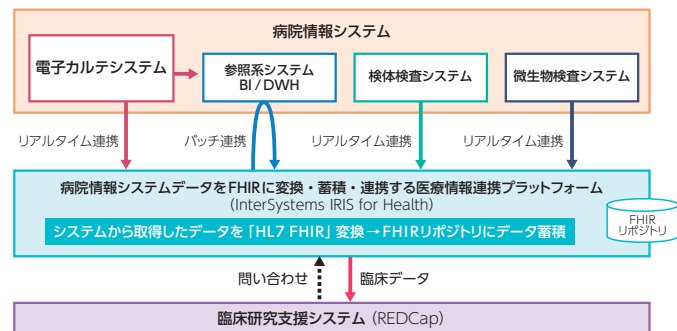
病院情報システム

電子カルテシステム

参照系システム BI / DWH

検体検査システム

微生物検査システム

リアルタイム連携

バッチ連携

リアルタイム連携

リアルタイム連携

病院情報システムデータをFHIRに変換・蓄積・連携する医療情報連携プラットフォーム (InterSystems IRIS for Health)

システムから取得したデータを「HL7 FHIR」変換→FHIRリポジトリにデータ蓄積

FHIR リポジトリ

問い合わせ

臨床データ

臨床研究支援システム（REDCap）